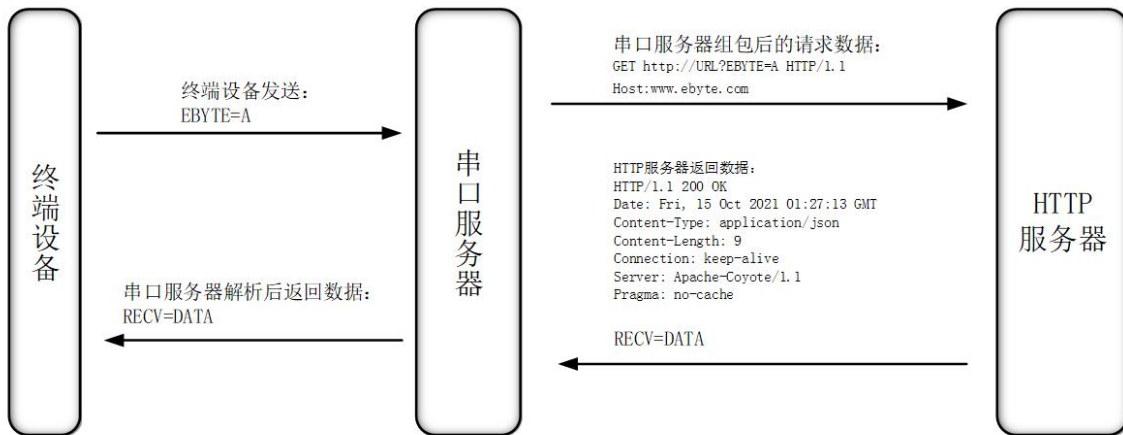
终端设备

终端设备发送：
EBYTE=A

串口服务器解析后返回数据：
RECV=DATA

串口服务器

串口服务器组包后的请求数据：
GET http://URL?EBYTE=A HTTP/1.1
Host:www.ebyte.com

HTTP服务器返回数据：
HTTP/1.1 200 OK
Date: Fri, 15 Oct 2021 01:27:13 GMT
Content-Type: application/json
Content-Length: 9
Connection: keep-alive
Server: Apache-Coyote/1.1
Pragma: no-cache

RECV=DATA

HTTP
服务器